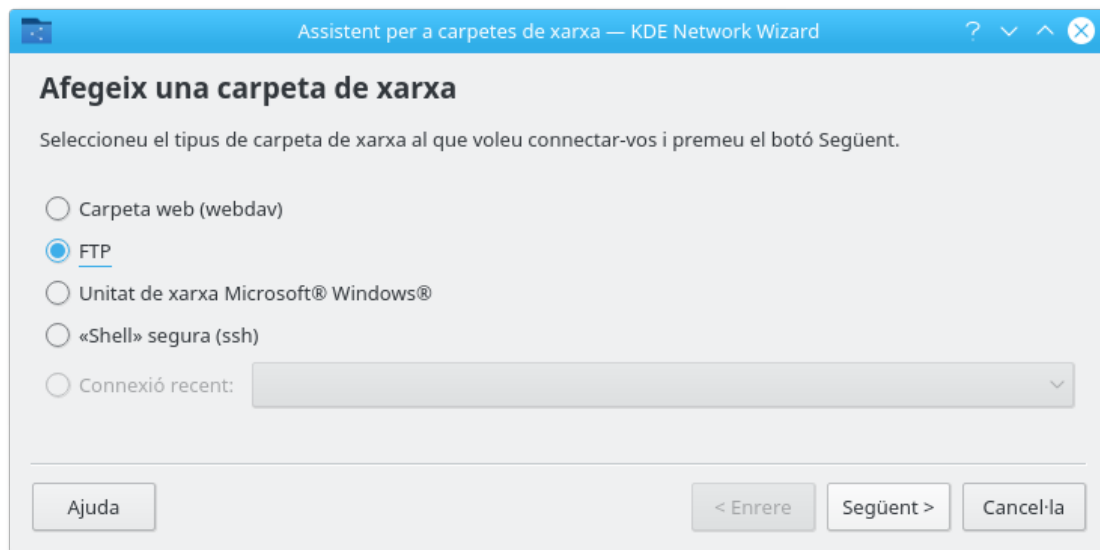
Assistent per a carpetes de xarxa — KDE Network Wizard

?

Afegeix una carpeta de xarxa

Seleccioneu el tipus de carpeta de xarxa al que voleu connectar-vos i premeu el botó Següent.

Carpeta web (webdav)

FTP

Unitat de xarxa Microsoft® Windows®

«Shell» segura (ssh)

Connexió recent:

Ajuda

< Enrere

Següent >

Cancel·la